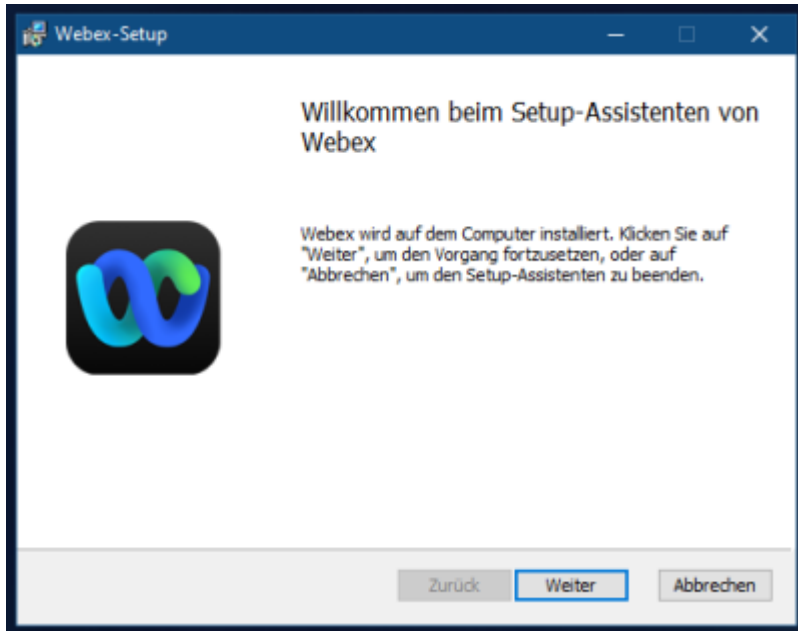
Webex-Setup

Willkommen beim Setup-Assistenten von Webex

Webex wird auf dem Computer installiert. Klicken Sie auf "Weiter", um den Vorgang fortzusetzen, oder auf "Abbrechen", um den Setup-Assistenten zu beenden.

Zurück
Weiter
Abbrechen